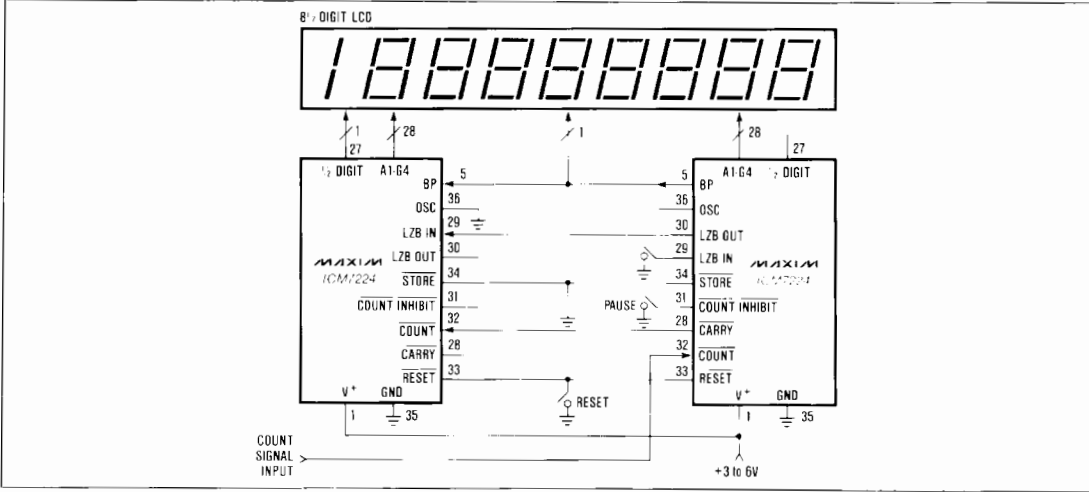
8½ DIGIT LCD

1 88888888

1
27
28
1
28
27

½ DIGIT
A1-G4
BP
5
OSC
36
LZB IN
29
LZB OUT
30
MAXIM
ICM7224
$\overline{STORE}$
34
$\overline{COUNT\ INHIBIT}$
31
$\overline{COUNT}$
32
$\overline{CARRY}$
28
$\overline{RESET}$
33
V+
1
GND
35

RESET

A1-G4
½ DIGIT
5
BP
36
OSC
30
LZB OUT
29
LZB IN
MAXIM
ICM7224
34
$\overline{STORE}$
PAUSE
31
$\overline{COUNT\ INHIBIT}$
28
$\overline{CARRY}$
32
$\overline{COUNT}$
33
$\overline{RESET}$
V+
1
GND
35

COUNT SIGNAL INPUT

+3 to 6V